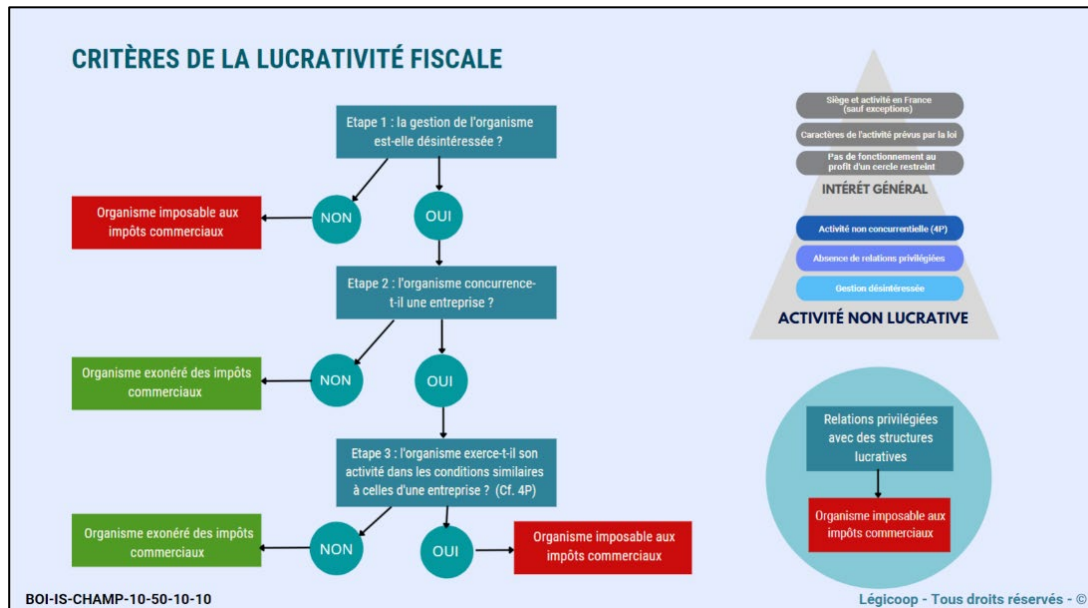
CRITÈRES DE LA LUCRATIVITÉ FISCALE

Etape 1 : la gestion de l'organisme est-elle désintéressée ?

NON

OUI

Organisme imposable aux impôts commerciaux

Etape 2 : l'organisme concurrence-t-il une entreprise ?

NON

OUI

Organisme exonéré des impôts commerciaux

Etape 3 : l'organisme exerce-t-il son activité dans les conditions similaires à celles d'une entreprise ? (Cf. 4P)

NON

OUI

Organisme exonéré des impôts commerciaux

Organisme imposable aux impôts commerciaux

Siège et activité en France (sauf exceptions)

Caractères de l'activité prévus par la loi

Pas de fonctionnement au profit d'un cercle restreint

INTÉRÊT GÉNÉRAL

Activité non concurrentielle (4P)

Absence de relations privilégiées

Gestion désintéressée

ACTIVITÉ NON LUCRATIVE

Relations privilégiées avec des structures lucratives

Organisme imposable aux impôts commerciaux

BOI-IS-CHAMP-10-50-10-10

Légicoop - Tous droits réservés - ©